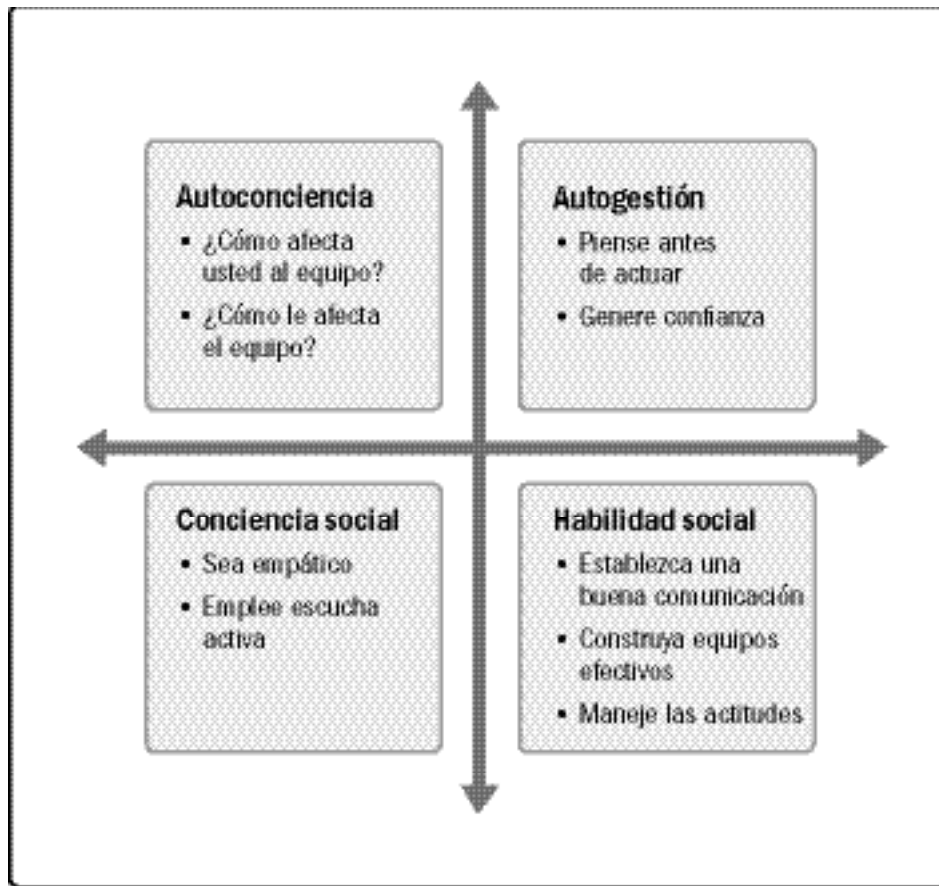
Autoconciencia
- ¿Cómo afecta usted al equipo?
- ¿Cómo le afecta el equipo?

Autogestión
- Piense antes de actuar
- Genere confianza

Conciencia social
- Sea empático
- Emplee escucha activa

Habilidad social
- Establezca una buena comunicación
- Construya equipos efectivos
- Maneje las actitudes